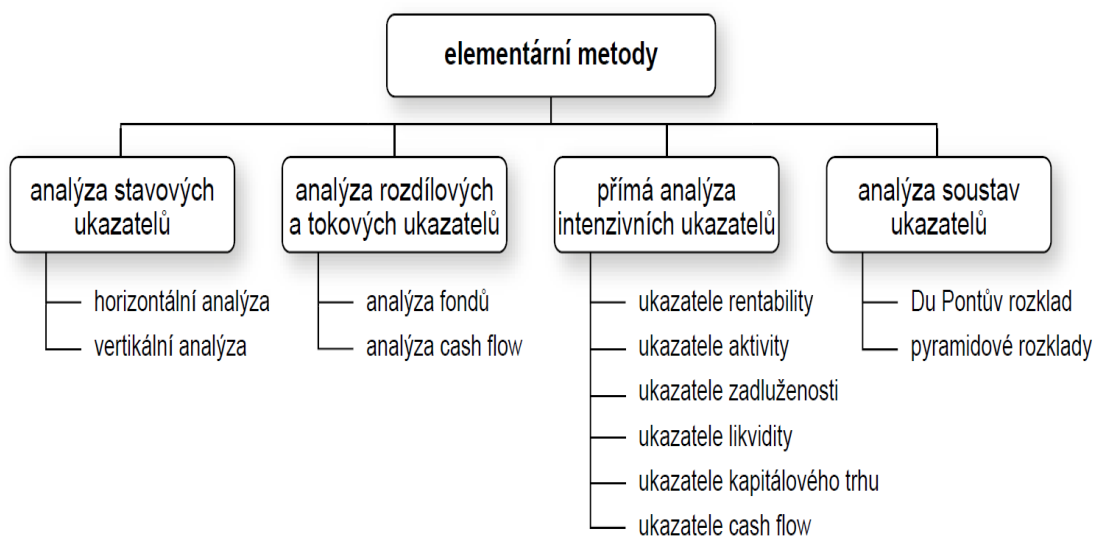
elementární metody

analýza stavových ukazatelů

horizontální analýza

vertikální analýza

analýza rozdílových a tokových ukazatelů

analýza fondů

analýza cash flow

přímá analýza intenzivních ukazatelů

ukazatele rentability

ukazatele aktivity

ukazatele zadluženosti

ukazatele likvidity

ukazatele kapitálového trhu

ukazatele cash flow

analýza soustav ukazatelů

Du Pontův rozklad

pyramidové rozklady